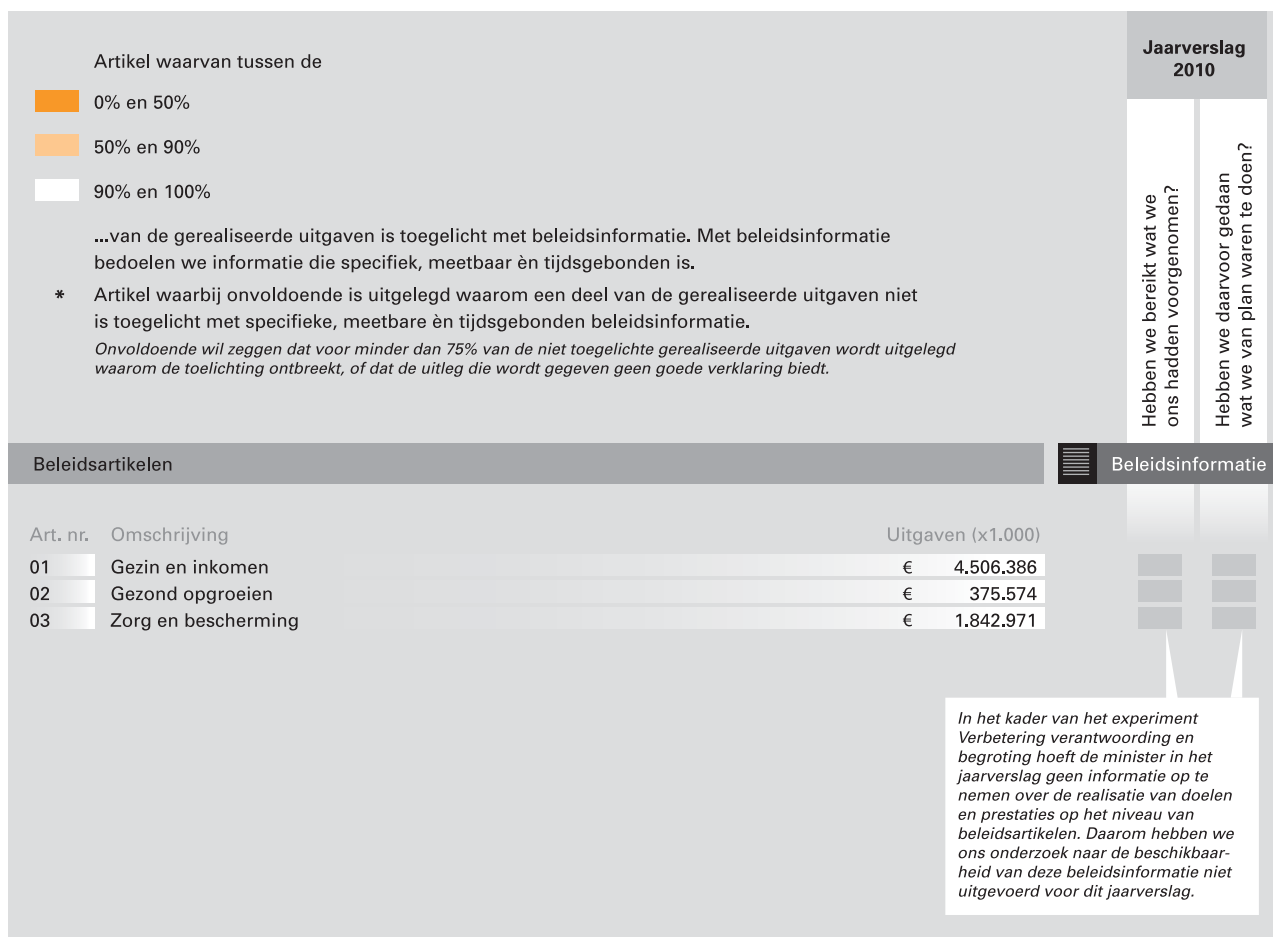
Jaarverslag 2010

Artikel waarvan tussen de

0% en 50%

50% en 90%

90% en 100%

...van de gerealiseerde uitgaven is toegelicht met beleidsinformatie. Met beleidsinformatie bedoelen we informatie die specifiek, meetbaar èn tijdsgebonden is.

* Artikel waarbij onvoldoende is uitgelegd waarom een deel van de gerealiseerde uitgaven niet is toegelicht met specifieke, meetbare èn tijdsgebonden beleidsinformatie.

Onvoldoende wil zeggen dat voor minder dan 75% van de niet toegelichte gerealiseerde uitgaven wordt uitgelegd waarom de toelichting ontbreekt, of dat de uitleg die wordt gegeven geen goede verklaring biedt.

Hebben we bereikt wat we ons hadden voorgenomen?

Hebben we daarvoor gedaan wat we van plan waren te doen?

Beleidsartikelen

Beleidsinformatie

| Art. nr. | Omschrijving | Uitgaven (x1.000) |
|---|---|---|
| 01 | Gezin en inkomen | € 4.506.386 |
| 02 | Gezond opgroeien | € 375.574 |
| 03 | Zorg en bescherming | € 1.842.971 |

In het kader van het experiment Verbetering verantwoording en begroting hoeft de minister in het jaarverslag geen informatie op te nemen over de realisatie van doelen en prestaties op het niveau van beleidsartikelen. Daarom hebben we ons onderzoek naar de beschikbaarheid van deze beleidsinformatie niet uitgevoerd voor dit jaarverslag.